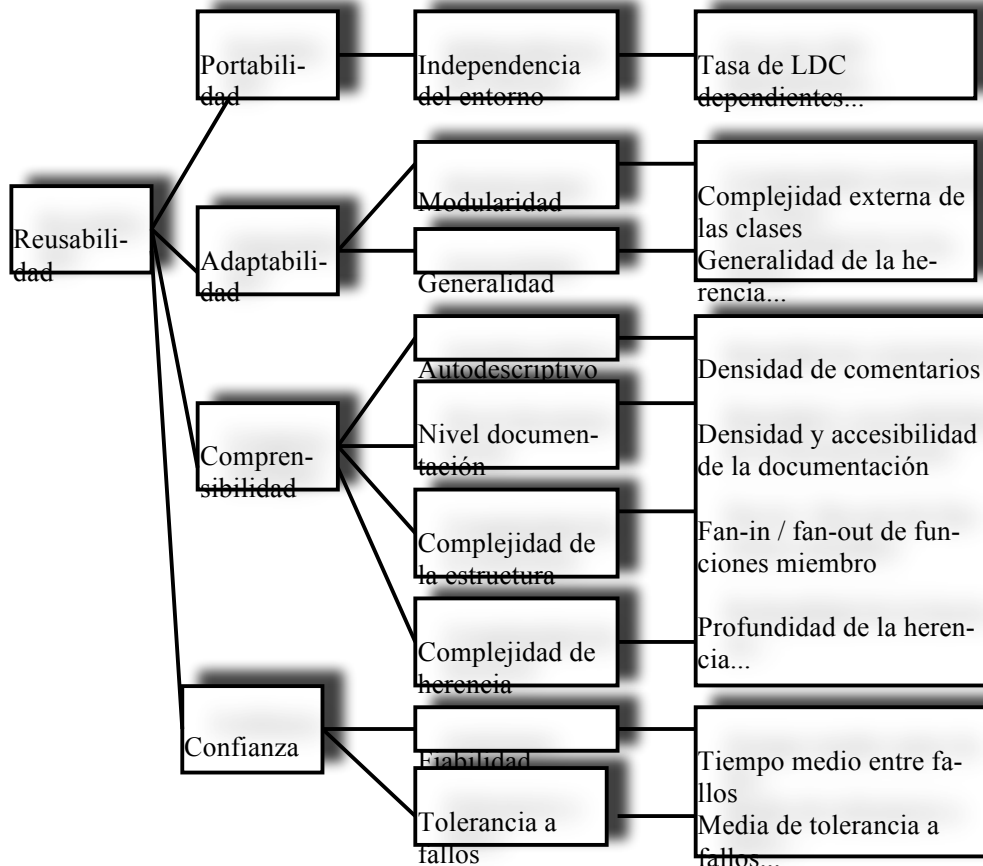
Reusabilidad

Portabilidad

Independencia del entorno

Tasa de LDC dependientes...

Adaptabilidad

Modularidad

Generalidad

Complejidad externa de las clases
Generalidad de la herencia...

Comprensibilidad

Autodescriptivo

Nivel documentación

Complejidad de la estructura

Complejidad de herencia

Densidad de comentarios

Densidad y accesibilidad de la documentación

Fan-in / fan-out de funciones miembro

Profundidad de la herencia...

Confianza

Fiabilidad

Tolerancia a fallos

Tiempo medio entre fallos
Media de tolerancia a fallos...